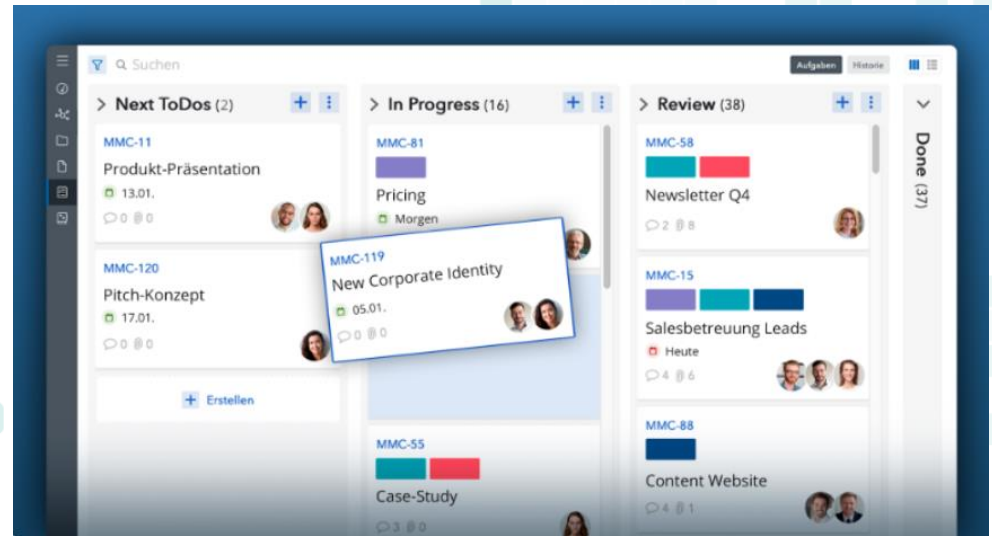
Suchen

Aufgaben Historie

> Next ToDos (2) + ⋮

MMC-11
Produkt-Präsentation
13.01.
0 0

MMC-120
Pitch-Konzept
17.01.
0 0

+ Erstellen

> In Progress (16) + ⋮

MMC-81
Pricing
Morgen

MMC-119
New Corporate Identity
05.01.
0 0

MMC-55
Case-Study
3 0

> Review (38) + ⋮

MMC-58
Newsletter Q4
2 8

MMC-15
Salesbetreuung Leads
Heute
4 6

MMC-88
Content Website
4 1

Done (37)